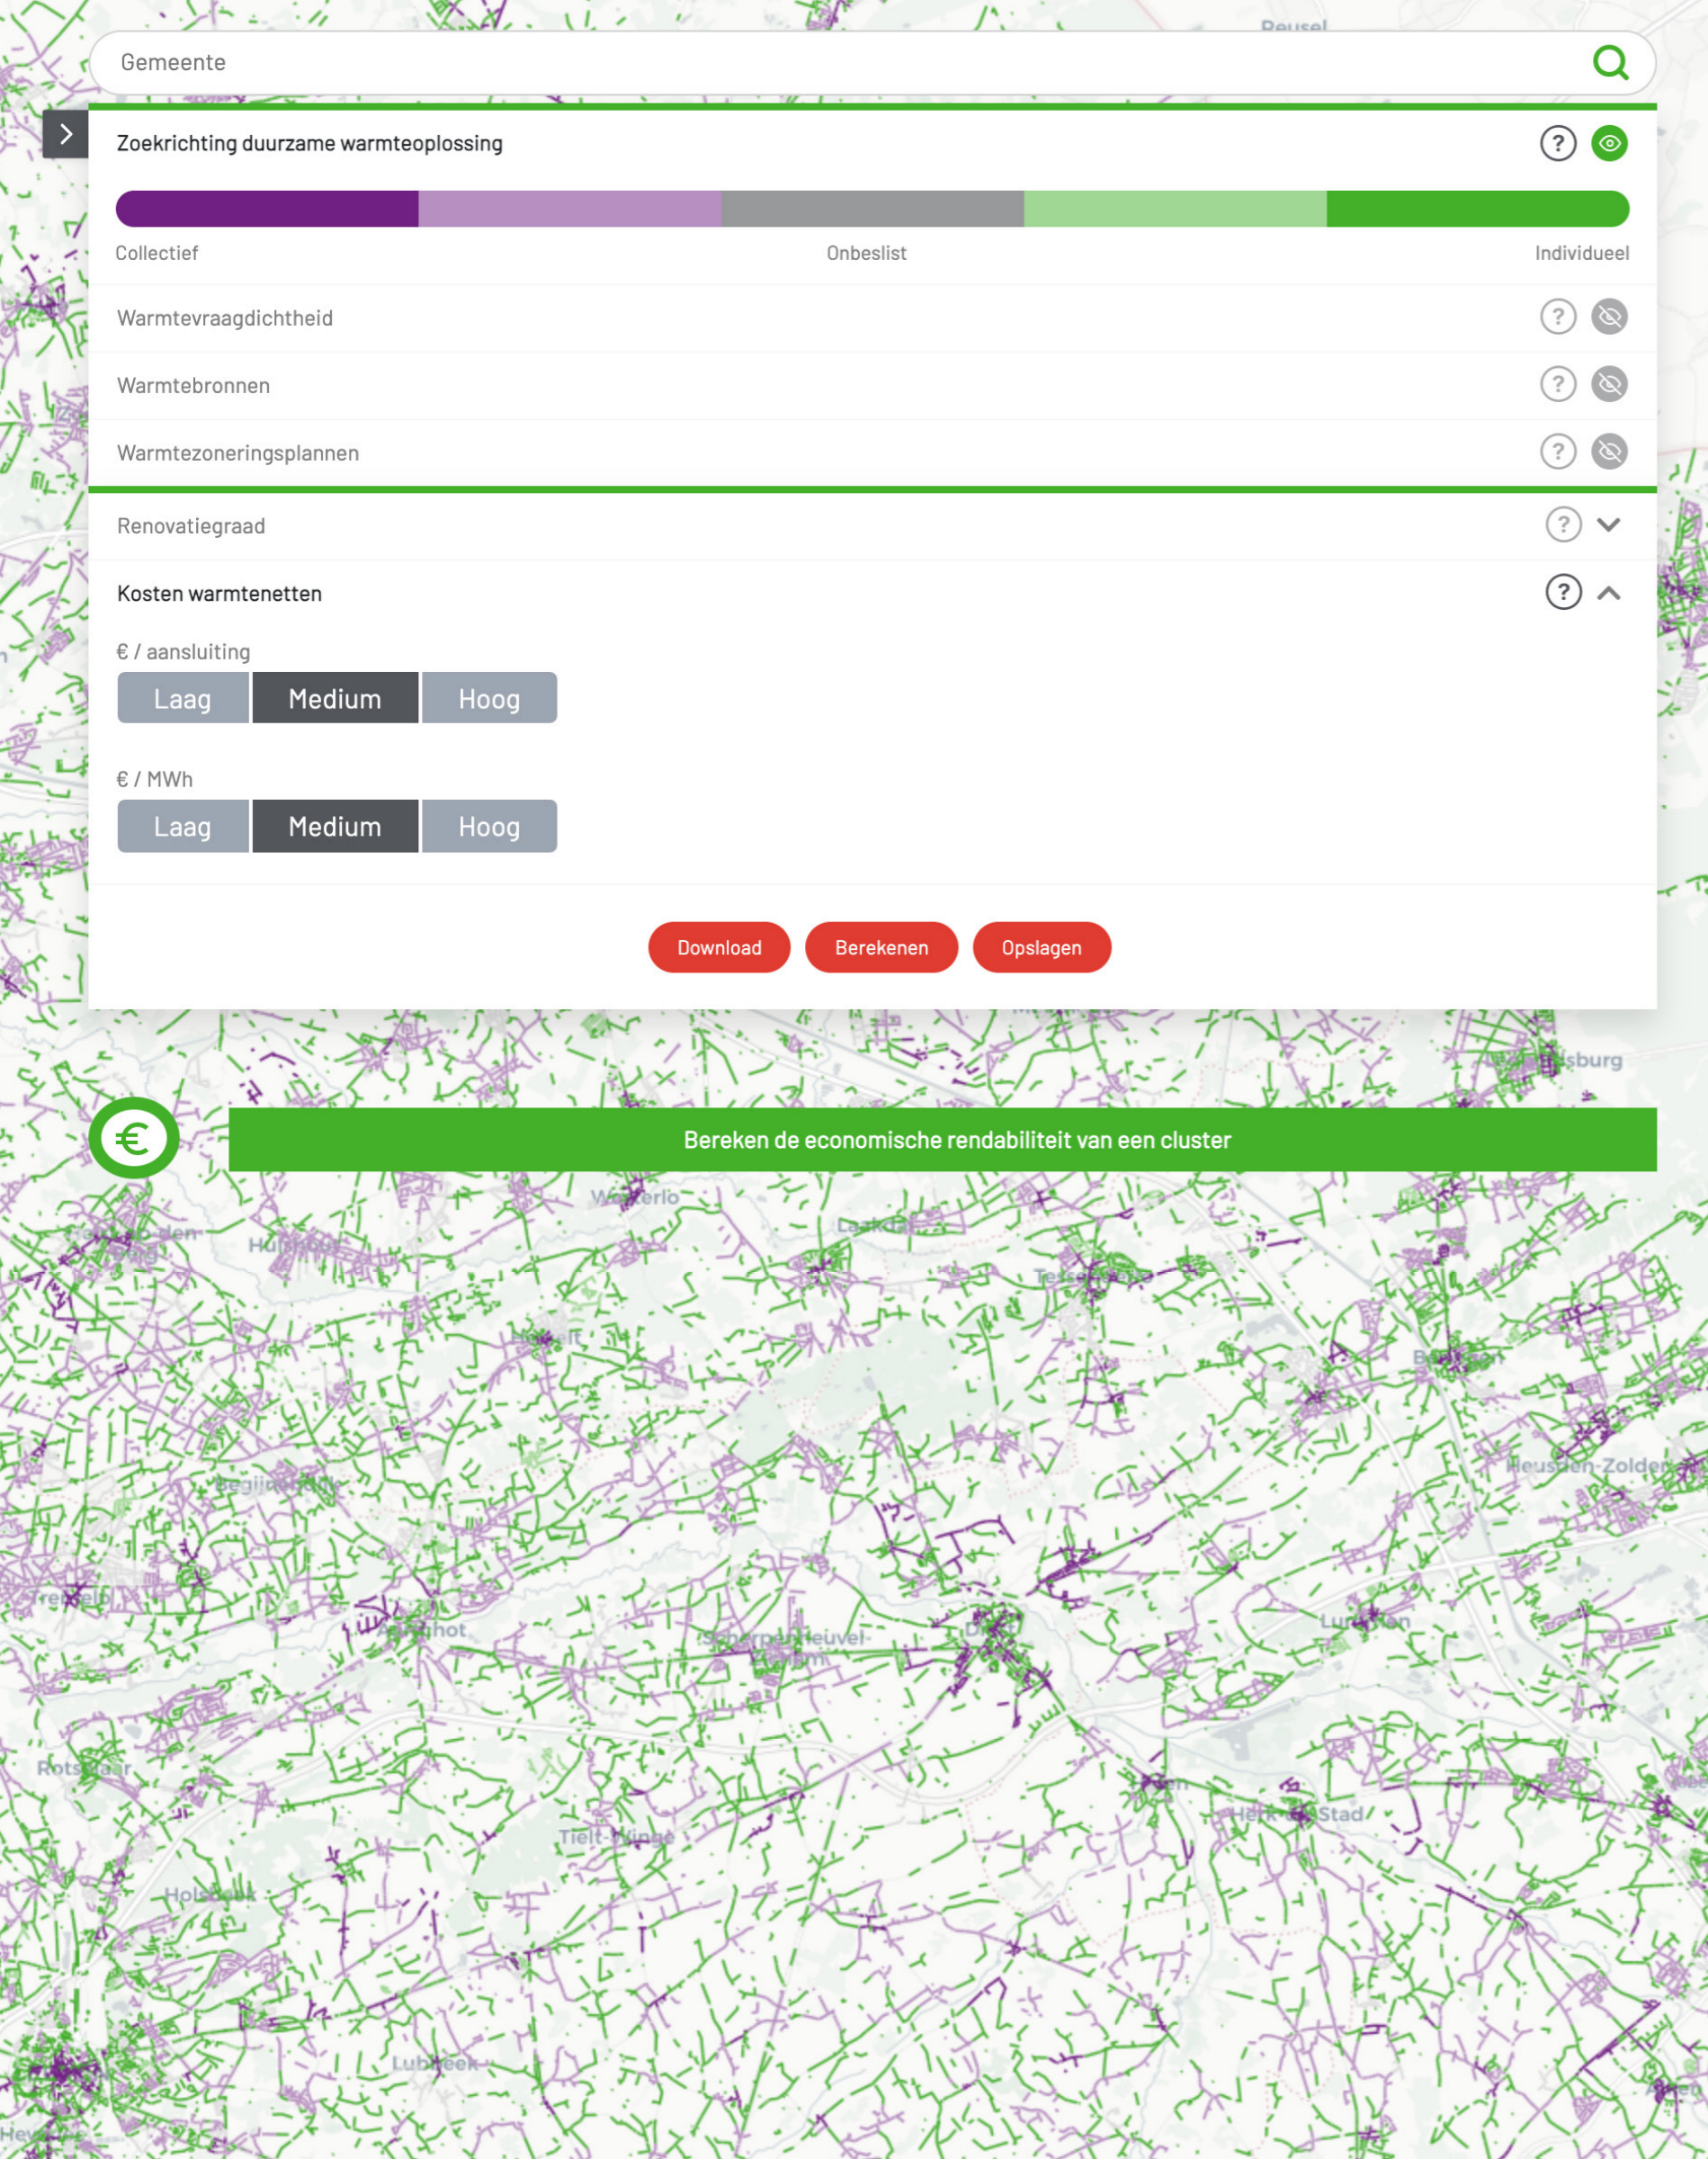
Reusel

Gemeente

Zoekrichting duurzame warmteoplossing

Collectief

Onbeslist

Individueel

Warmtevraagdichtheid

Warmtebronnen

Warmtezoneringsplannen

Renovatiegraad

Kosten warmtenetten

€ / aansluiting

Laag Medium Hoog

€ / MWh

Laag Medium Hoog

Download Berekenen Opslagen

€

Bereken de economische rendabiliteit van een cluster

Westerlo

Laakdal

Tessenderlo

Hulshout

Begijnendijk

Aarschot

Scherpenheuvel-Zichem

Diest

Lummen

Heusden-Zolder

Herk-de-Stad

Tielt-Winge

Rotselaar

Holsbeek

Lubbeek

Beringen